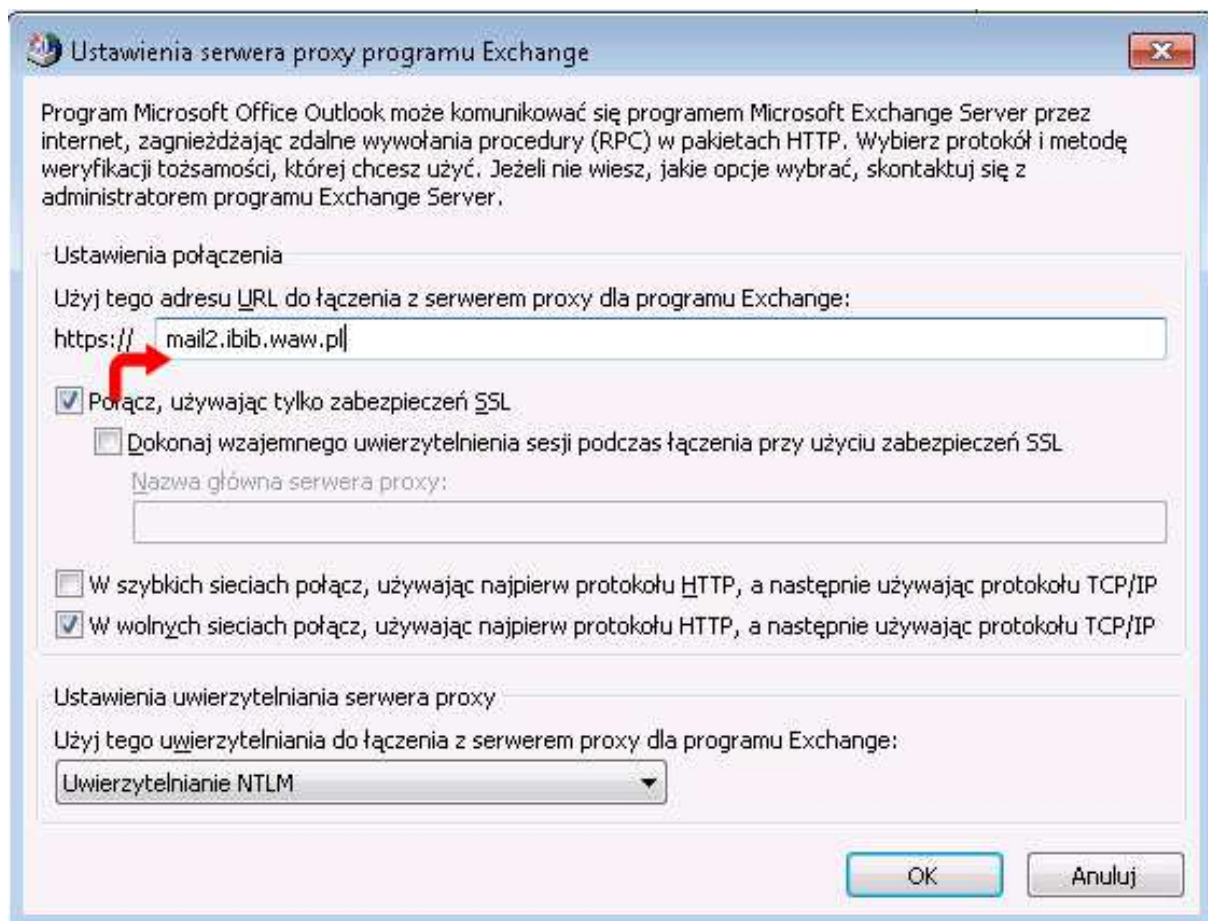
Ustawienia serwera proxy programu Exchange

Program Microsoft Office Outlook może komunikować się programem Microsoft Exchange Server przez internet, zagnieżdżając zdalne wywołania procedury (RPC) w pakietach HTTP. Wybierz protokół i metodę weryfikacji tożsamości, której chcesz użyć. Jeżeli nie wiesz, jakie opcje wybrać, skontaktuj się z administratorem programu Exchange Server.

Ustawienia połączenia

Użyj tego adresu URL do łączenia z serwerem proxy dla programu Exchange:

https:// mail2.ibib.waw.pl

Połącz, używając tylko zabezpieczeń SSL

Dokonaj wzajemnego uwierzytelnienia sesji podczas łączenia przy użyciu zabezpieczeń SSL

Nazwa główna serwera proxy:

W szybkich sieciach połącz, używając najpierw protokołu HTTP, a następnie używając protokołu TCP/IP

W wolnych sieciach połącz, używając najpierw protokołu HTTP, a następnie używając protokołu TCP/IP

Ustawienia uwierzytelniania serwera proxy

Użyj tego uwierzytelniania do łączenia z serwerem proxy dla programu Exchange:

Uwierzytelnianie NTLM

OK

Anuluj